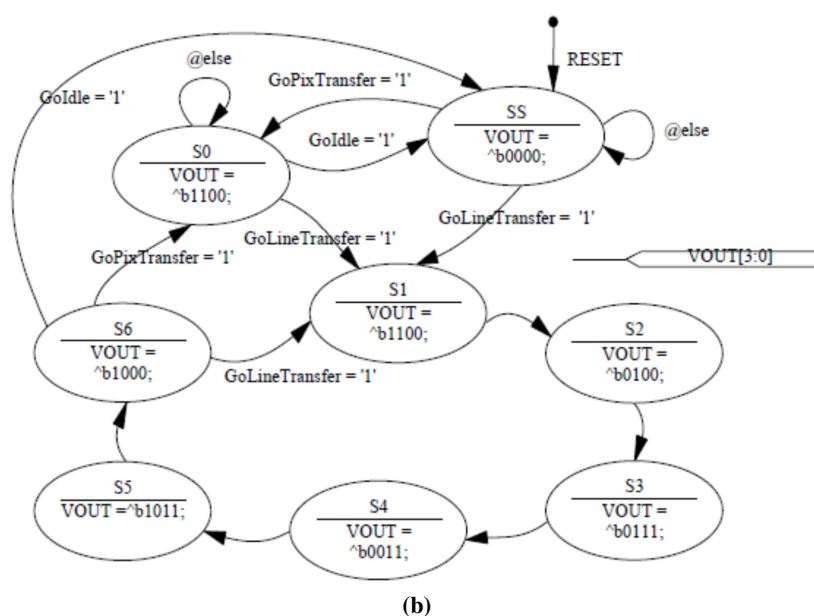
RESET

@else

GoPixTransfer = '1'

GoIdle = '1'

SS
VOUT =
^b0000;

@else

GoIdle = '1'

S0
VOUT =
^b1100;

GoLineTransfer = '1'

GoLineTransfer = '1'

VOUT[3:0]

GoPixTransfer = '1'

S1
VOUT =
^b1100;

S6
VOUT =
^b1000;

S2
VOUT =
^b0100;

GoLineTransfer = '1'

S3
VOUT =
^b0111;

S5
VOUT =^b1011;

S4
VOUT =
^b0011;

(b)